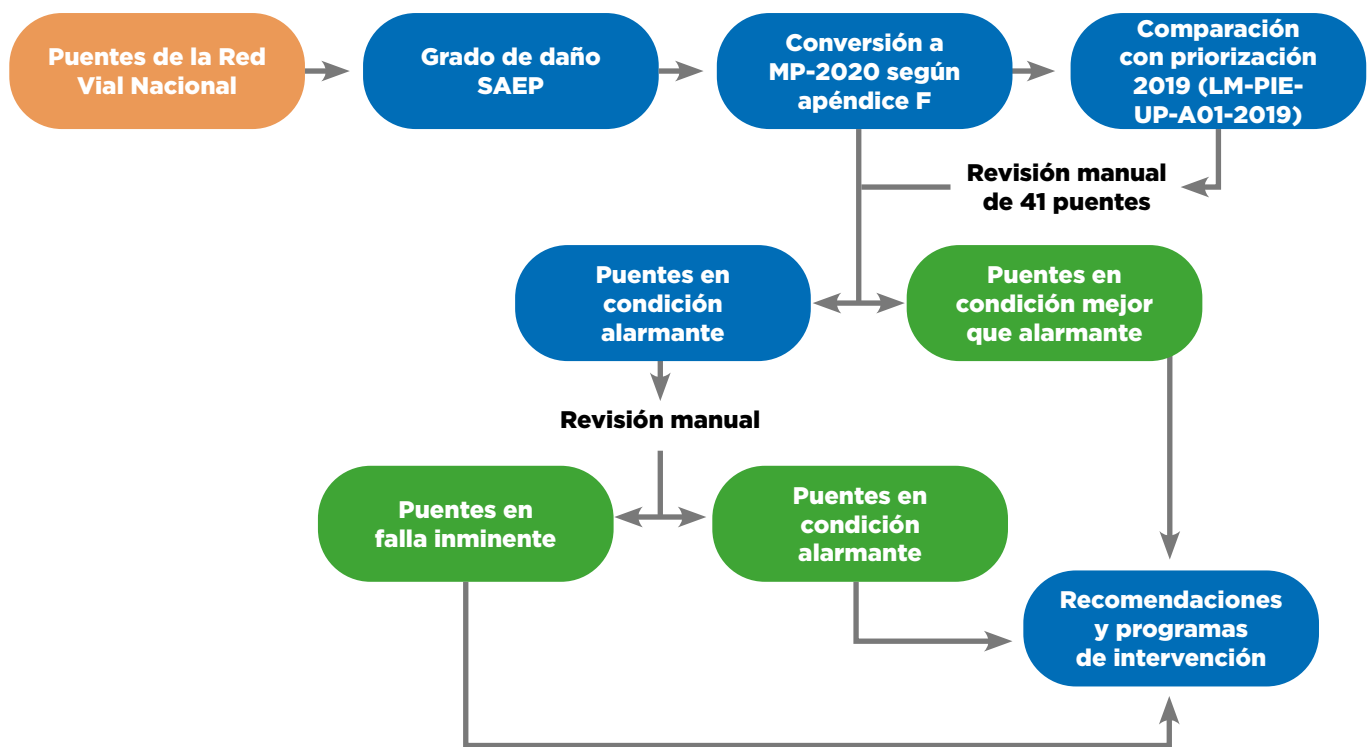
Puentes de la Red Vial Nacional

Grado de daño SAEP

Conversión a MP-2020 según apéndice F

Comparación con priorización 2019 (LM-PIE-UP-A01-2019)

Revisión manual de 41 puentes

Puentes en condición alarmante

Puentes en condición mejor que alarmante

Revisión manual

Puentes en falla inminente

Puentes en condición alarmante

Recomendaciones y programas de intervención